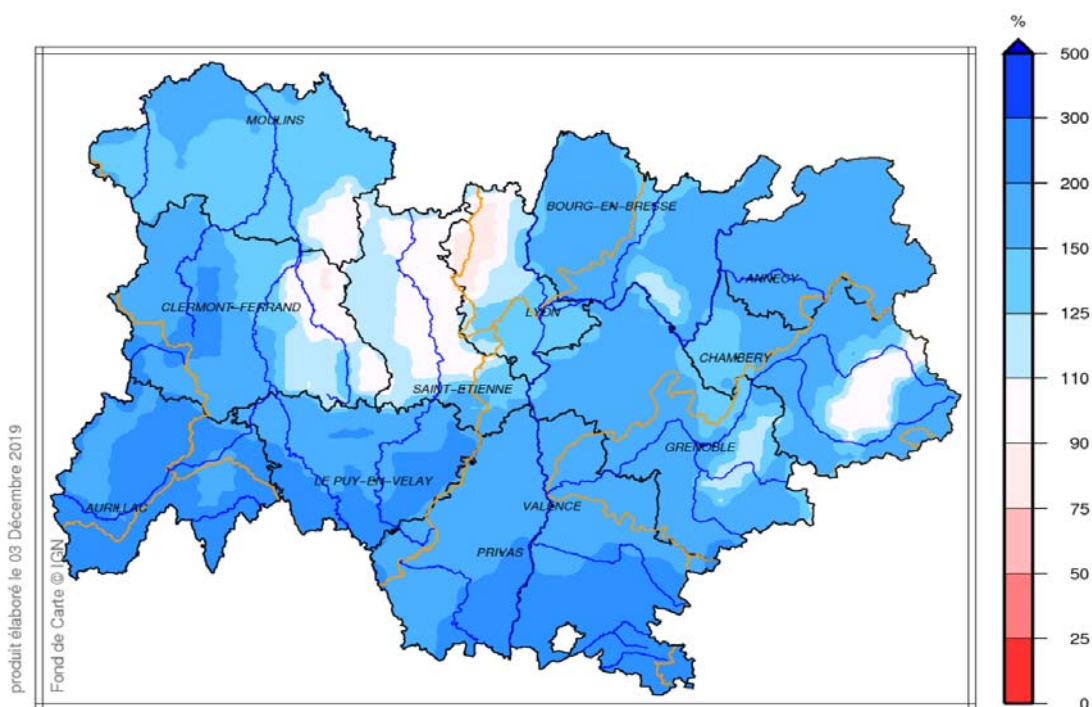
%
500
300
200
150
125
110
90
75
50
25
0

MOULINS
BOURG-EN-BRESSE
ANNECY
CLERMONT-FERRAND
LYON
CHAMBERY
SAINT-ETIENNE
GRENOBLE
LE PUY-EN-VELAY
AURILLAC
VALENCE
PRIVAS

produit élaboré le 03 Décembre 2019
Fond de Carte © IGN